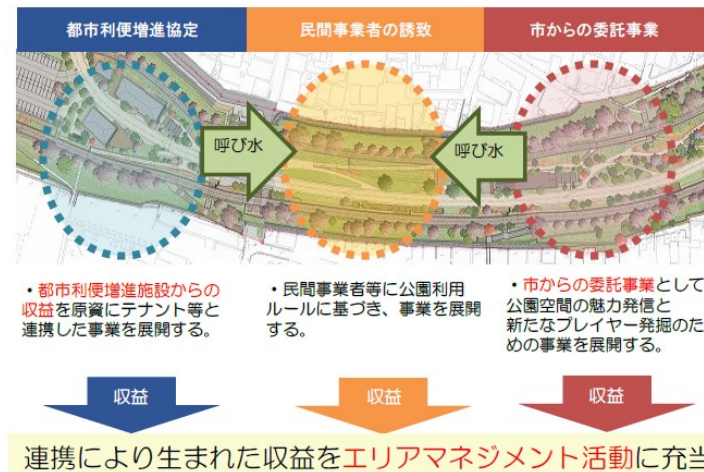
都市利便増進協定

民間事業者の誘致

市からの委託事業

呼び水

呼び水

・都市利便増進施設からの収益を原資にテナント等と連携した事業を展開する。

・民間事業者等に公園利用ルールに基づき、事業を展開する。

・市からの委託事業として公園空間の魅力発信と新たなプレイヤー発掘のための事業を展開する。

収益

収益

収益

連携により生まれた収益をエリアマネジメント活動に充当